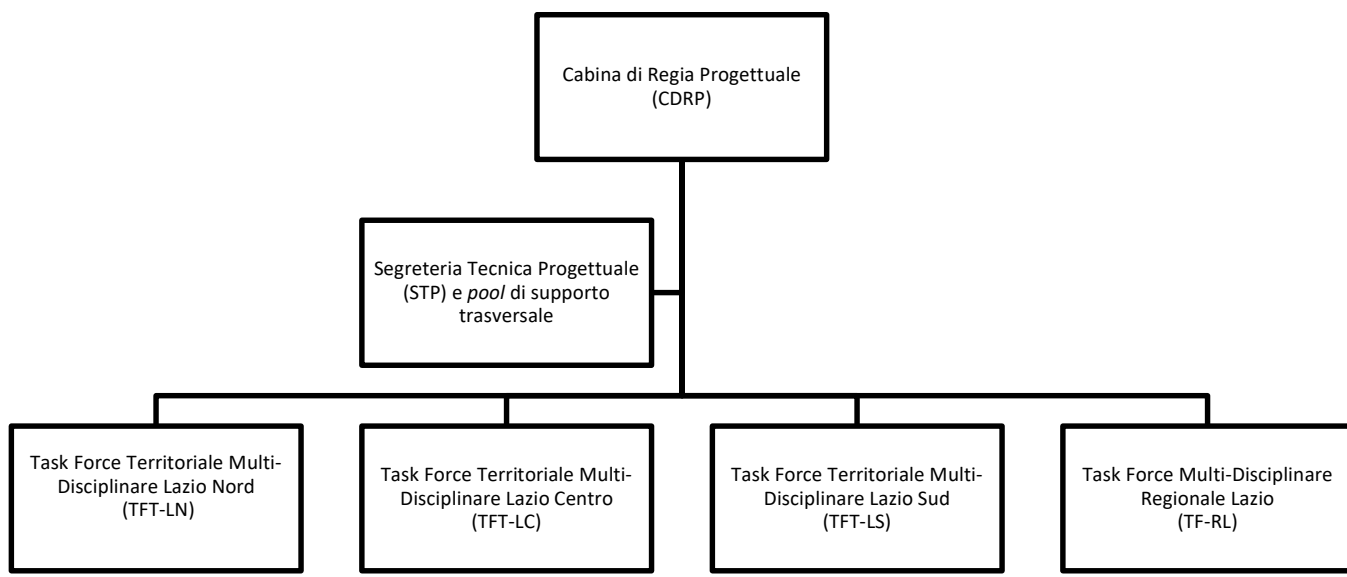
Cabina di Regia Progettuale (CDRP)

Segreteria Tecnica Progettuale (STP) e *pool* di supporto trasversale

Task Force Territoriale Multi-Disciplinare Lazio Nord (TFT-LN)

Task Force Territoriale Multi-Disciplinare Lazio Centro (TFT-LC)

Task Force Territoriale Multi-Disciplinare Lazio Sud (TFT-LS)

Task Force Multi-Disciplinare Regionale Lazio (TF-RL)